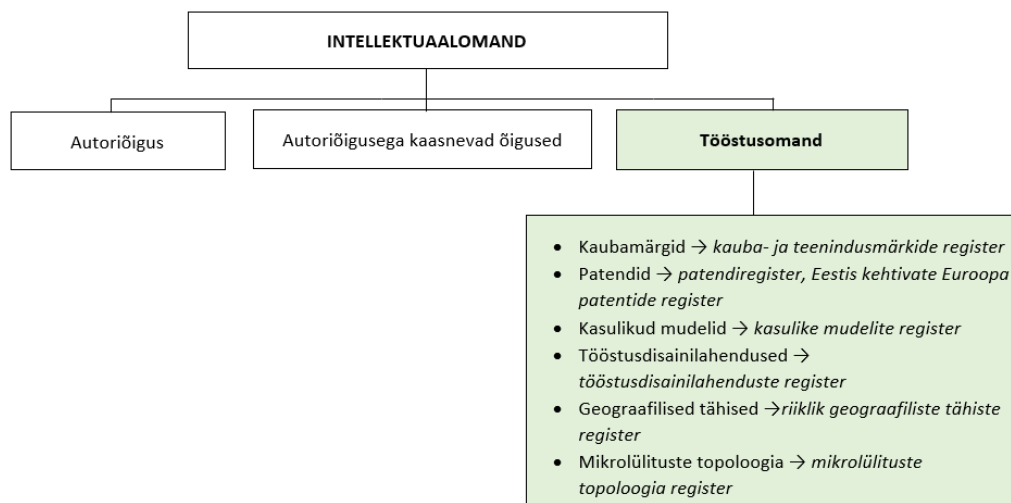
INTELLEKTUAALOMAND

Autoriõigus

Autoriõigusega kaasnevad õigused

Tööstusomand

- Kaubamärgid → *kauba- ja teenindusmärkide register*
- Patendid → *patendiregister, Eestis kehtivate Euroopa patentide register*
- Kasulikud mudelid → *kasulike mudelite register*
- Tööstusdisainilahendused → *tööstusdisainilahenduste register*
- Geograafilised tähised →*riiklik geograafiliste tähiste register*
- Mikrolülituste topoloogia → *mikrolülituste topoloogia register*